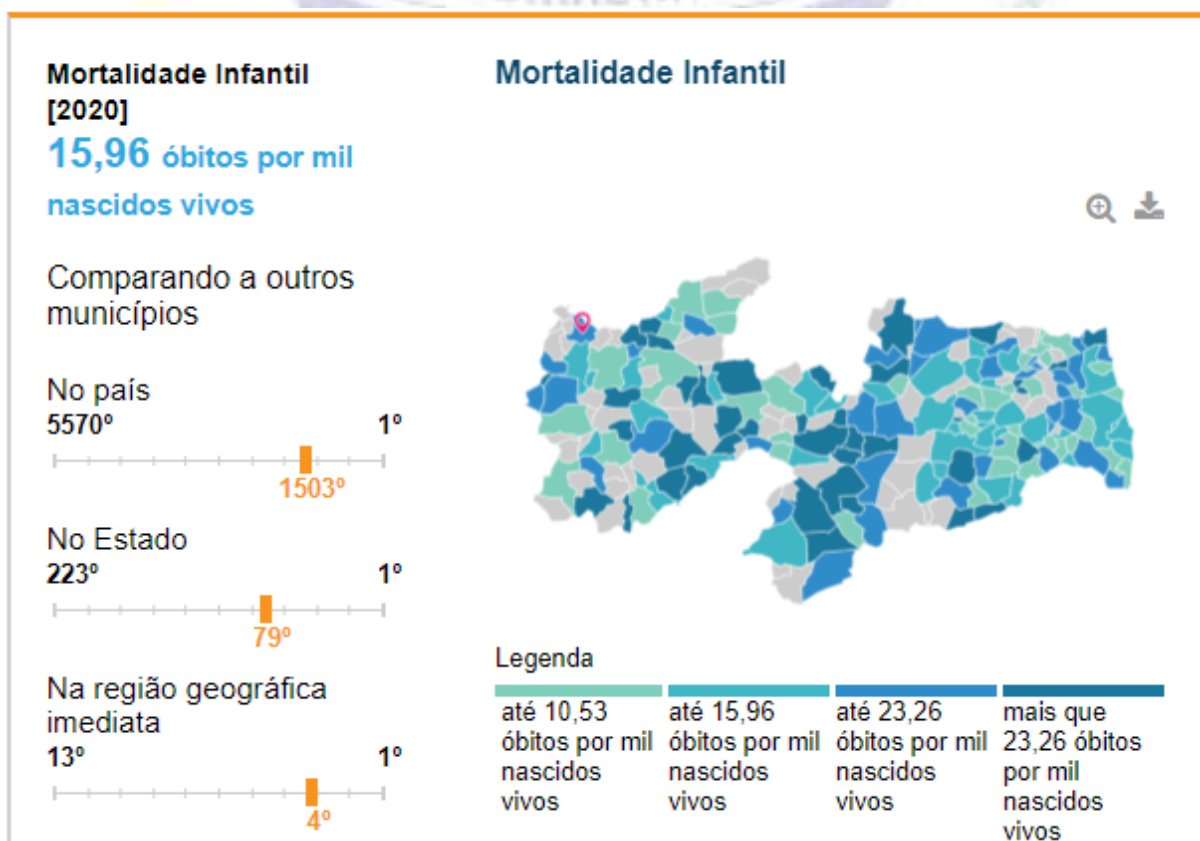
Mortalidade Infantil [2020]
15,96 óbitos por mil nascidos vivos

Comparando a outros municípios

No país
5570º 1º
1503º

No Estado
223º 1º
79º

Na região geográfica imediata
13º 1º
4º

Mortalidade Infantil

Legenda

| até 10,53 óbitos por mil nascidos vivos | até 15,96 óbitos por mil nascidos vivos | até 23,26 óbitos por mil nascidos vivos | mais que 23,26 óbitos por mil nascidos vivos |